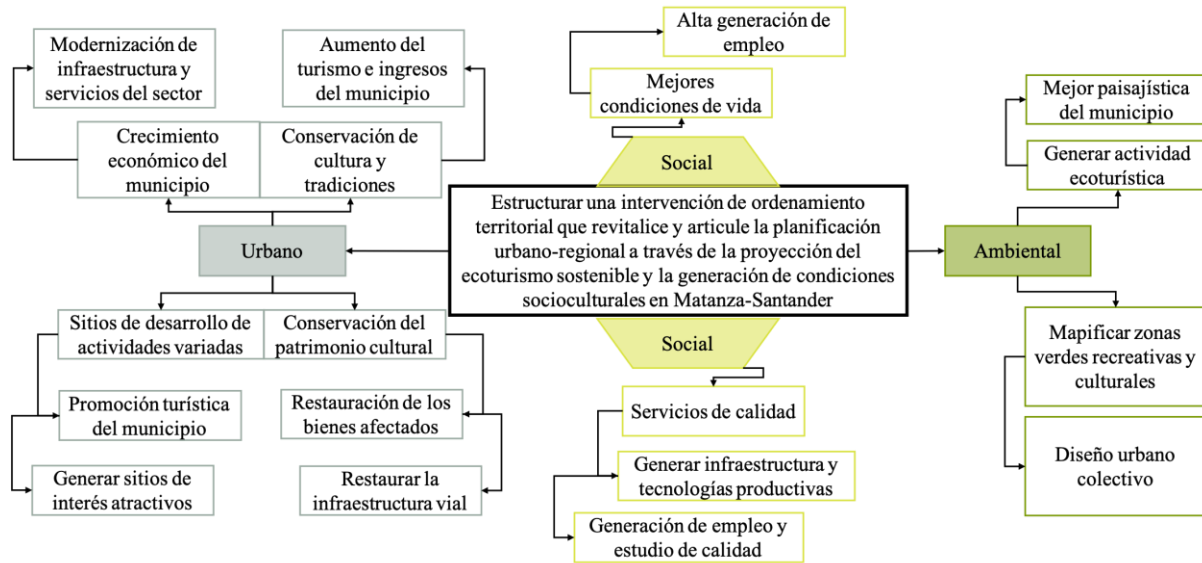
Modernización de infraestructura y servicios del sector

Aumento del turismo e ingresos del municipio

Crecimiento económico del municipio

Conservación de cultura y tradiciones

Urbano

Sitios de desarrollo de actividades variadas

Conservación del patrimonio cultural

Promoción turística del municipio

Restauración de los bienes afectados

Generar sitios de interés atractivos

Restaurar la infraestructura vial

Alta generación de empleo

Mejores condiciones de vida

Social

Estructurar una intervención de ordenamiento territorial que revitalice y articule la planificación urbano-regional a través de la proyección del ecoturismo sostenible y la generación de condiciones socioculturales en Matanza-Santander

Social

Servicios de calidad

Generar infraestructura y tecnologías productivas

Generación de empleo y estudio de calidad

Mejor paisajística del municipio

Generar actividad ecoturística

Ambiental

Mapificar zonas verdes recreativas y culturales

Diseño urbano colectivo